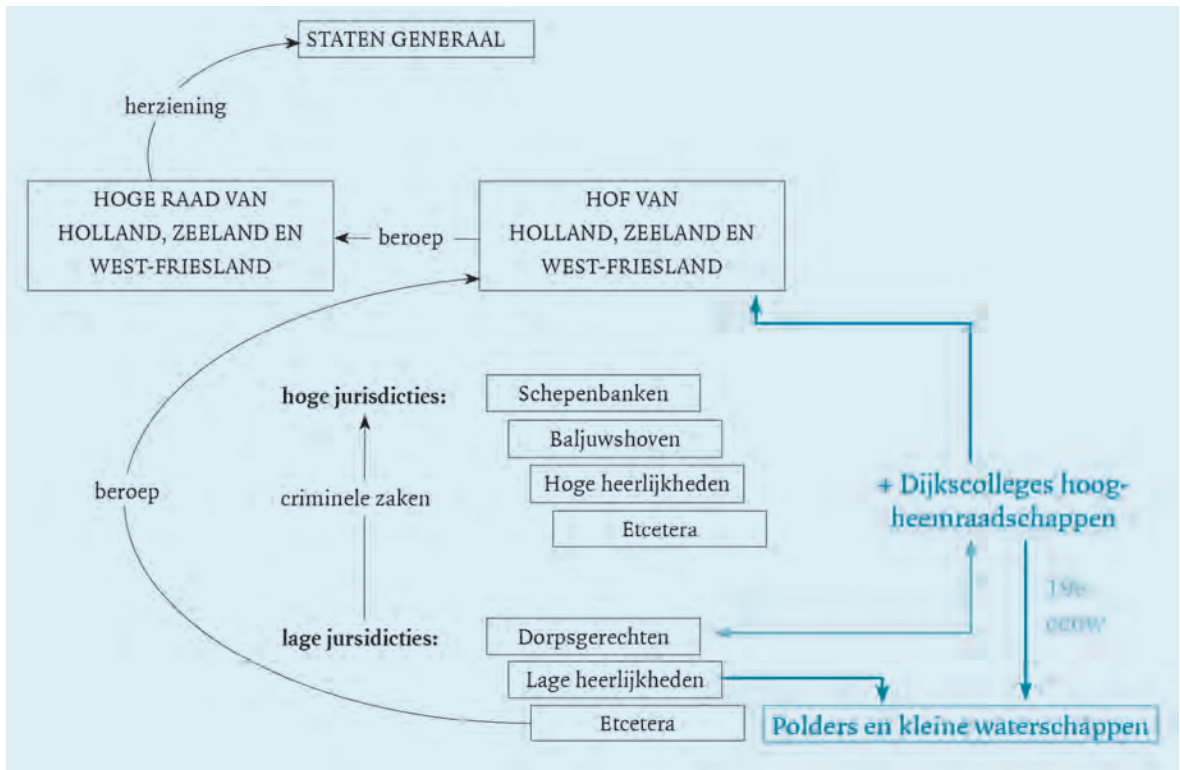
STATEN GENERAAL

herziening

HOGE RAAD VAN HOLLAND, ZEELAND EN WEST-FRIESLAND

beroep

HOF VAN HOLLAND, ZEELAND EN WEST-FRIESLAND

hoge jurisdicties:

Schepenbanken

Baljuwshoven

Hoge heerlijkheden

Etcetera

criminele zaken

beroep

+ Dijkscolleges hoogheemraadschappen

19e eeuw

lage jursidicties:

Dorpsgerechten

Lage heerlijkheden

Etcetera

Polders en kleine waterschappen